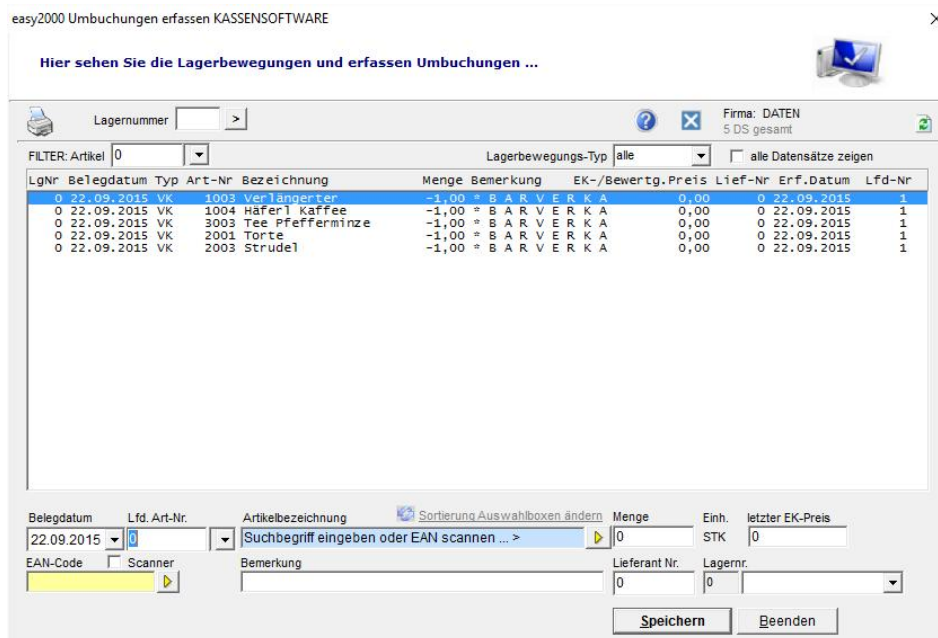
easy2000 Umbuchungen erfassen KASSENSOFTWARE

Hier sehen Sie die Lagerbewegungen und erfassen Umbuchungen ...

Lagernummer >

Firma: DATEN
5 DS gesamt

FILTER: Artikel 0

Lagerbewegungs-Typ alle

alle Datensätze zeigen

| LgNr | Belegdatum | Typ | Art-Nr | Bezeichnung | Menge | Bemerkung | EK-/Bewertg.Preis | Lief-Nr | Erf.Datum | Lfd-Nr |
|---|---|---|---|---|---|---|---|---|---|---|
| 0 | 22.09.2015 | VK | 1003 | Verlängerter | -1,00 | * B A R V E R K A | 0,00 | 0 | 22.09.2015 | 1 |
| 0 | 22.09.2015 | VK | 1004 | Häferl Kaffee | -1,00 | * B A R V E R K A | 0,00 | 0 | 22.09.2015 | 1 |
| 0 | 22.09.2015 | VK | 3003 | Tee Pfefferminze | -1,00 | * B A R V E R K A | 0,00 | 0 | 22.09.2015 | 1 |
| 0 | 22.09.2015 | VK | 2001 | Torte | -1,00 | * B A R V E R K A | 0,00 | 0 | 22.09.2015 | 1 |
| 0 | 22.09.2015 | VK | 2003 | Strudel | -1,00 | * B A R V E R K A | 0,00 | 0 | 22.09.2015 | 1 |

Belegdatum
22.09.2015

Lfd. Art-Nr.
0

Artikelbezeichnung
Sortierung Auswahlboxen ändern
Suchbegriff eingeben oder EAN scannen ... >

Menge
0

Einh.
STK

letzter EK-Preis
0

EAN-Code
Scanner

Bemerkung

Lieferant Nr.
0

Lagernr.
0

Speichern

Beenden